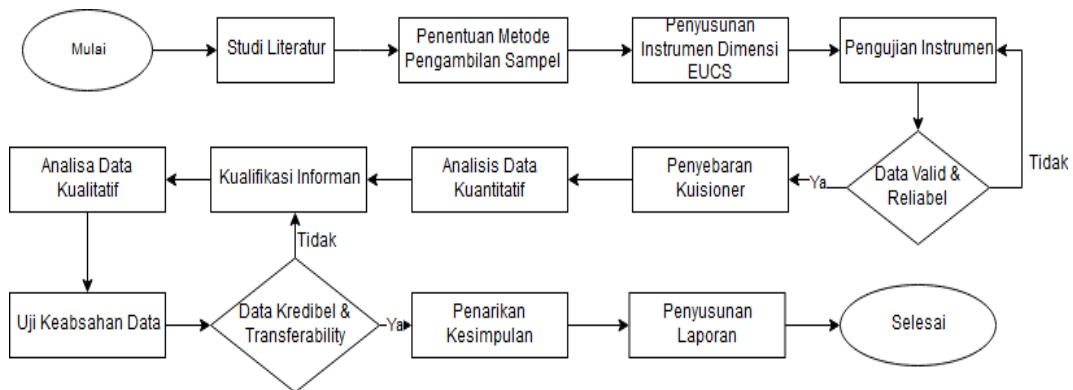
Mulai

Studi Literatur

Penentuan Metode Pengambilan Sampel

Penyusunan Instrumen Dimensi EUCS

Pengujian Instrumen

Data Valid & Reliabel

Tidak

Ya

Penyebaran Kuisioner

Analisis Data Kuantitatif

Kualifikasi Informan

Analisa Data Kualitatif

Tidak

Uji Keabsahan Data

Data Kredibel & Transferability

Ya

Penarikan Kesimpulan

Penyusunan Laporan

Selesai